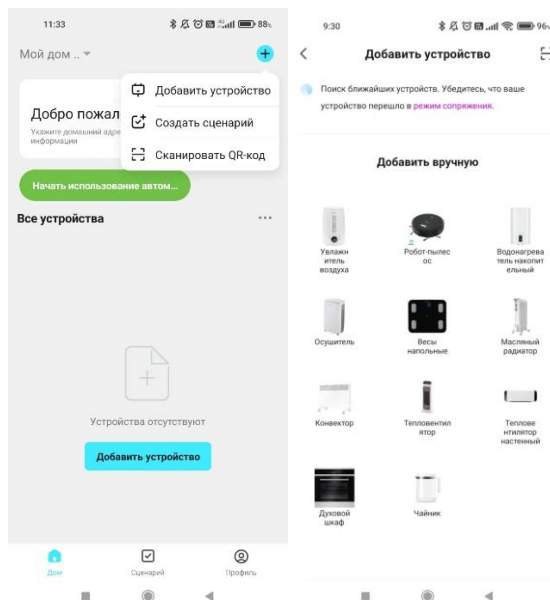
11:33 88

Мой дом ..

Добавить устройство
Создать сценарий
Сканировать QR-код

Добро пожал
Укажите домашний адре
информации

Начать использование автом...

Все устройства ...

Устройства отсутствуют

Добавить устройство

Дом
Сценарий
Профиль

9:30 96

Добавить устройство

Поиск ближайших устройств. Убедитесь, что ваше устройство перешло в режим сопряжения.

Добавить вручную

Увлажнитель воздуха
Робот-пылесос
Водонагреватель накопительный
Осушитель
Весы напольные
Масляный радиатор
Конвектор
Тепловентилятор
Тепловентилятор настенный
Духовой шкаф
Чайник